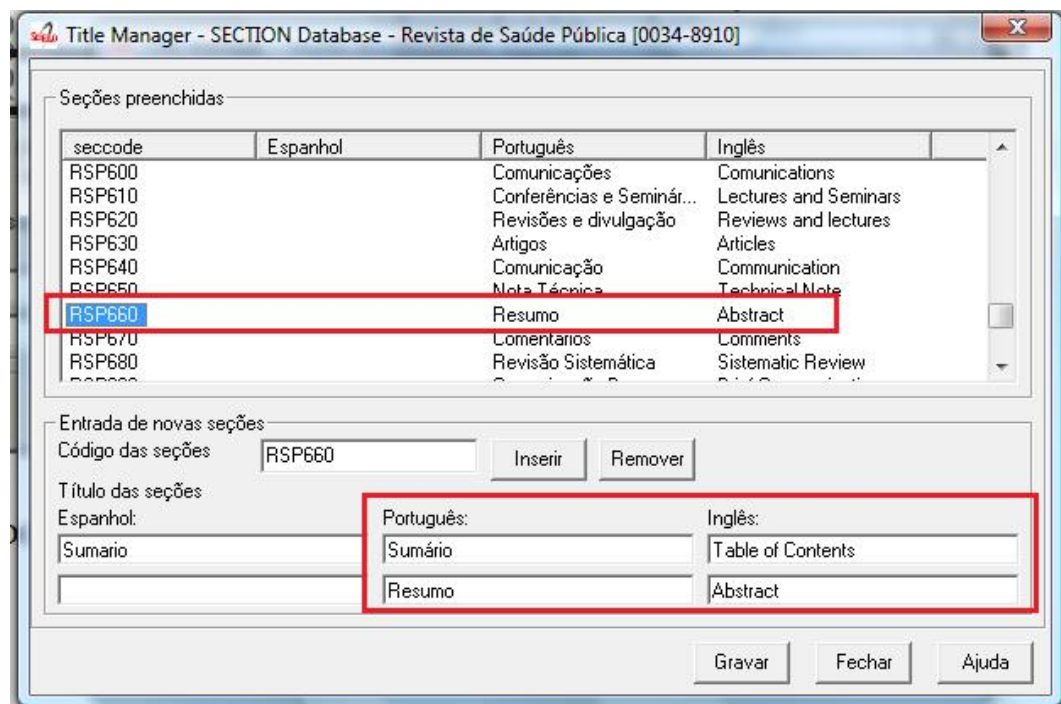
Title Manager - SECTION Database - Revista de Saúde Pública [0034-8910]

Seções preenchidas

| seccode | Espanhol | Português | Inglês |
|---|---|---|---|
| RSP600 | | Comunicações | Comunications |
| RSP610 | | Conferências e Seminár... | Lectures and Seminars |
| RSP620 | | Revisões e divulgação | Reviews and lectures |
| RSP630 | | Artigos | Articles |
| RSP640 | | Comunicação | Communication |
| RSP650 | | Nota Técnica | Technical Note |
| RSP660 | | Resumo | Abstract |
| RSP670 | | Comentarios | Comments |
| RSP680 | | Revisão Sistemática | Sistematic Review |
| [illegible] | | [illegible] | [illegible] |

Entrada de novas seções
Código das seções RSP660
Inserir Remover
Título das seções
Espanhol:
Sumario
Português:
Sumário
Resumo
Inglês:
Table of Contents
Abstract

Gravar Fechar Ajuda